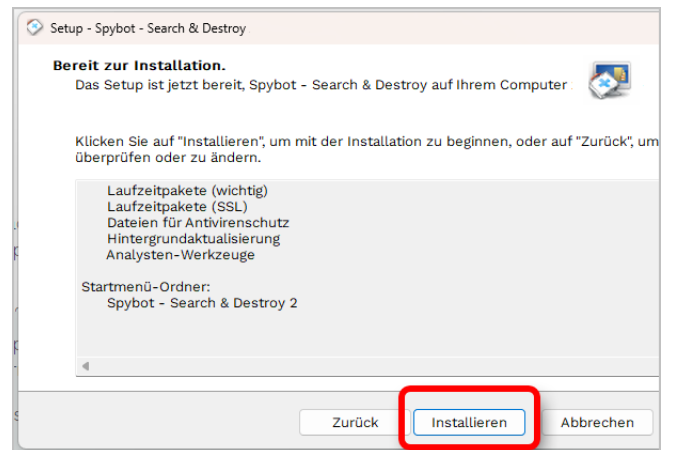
Setup - Spybot - Search & Destroy

Bereit zur Installation.
Das Setup ist jetzt bereit, Spybot - Search & Destroy auf Ihrem Computer

Klicken Sie auf "Installieren", um mit der Installation zu beginnen, oder auf "Zurück", um überprüfen oder zu ändern.

Laufzeitpakete (wichtig)
Laufzeitpakete (SSL)
Dateien für Antivirenschutz
Hintergrundaktualisierung
Analysten-Werkzeuge

Startmenü-Ordner:
Spybot - Search & Destroy 2

Zurück
Installieren
Abbrechen